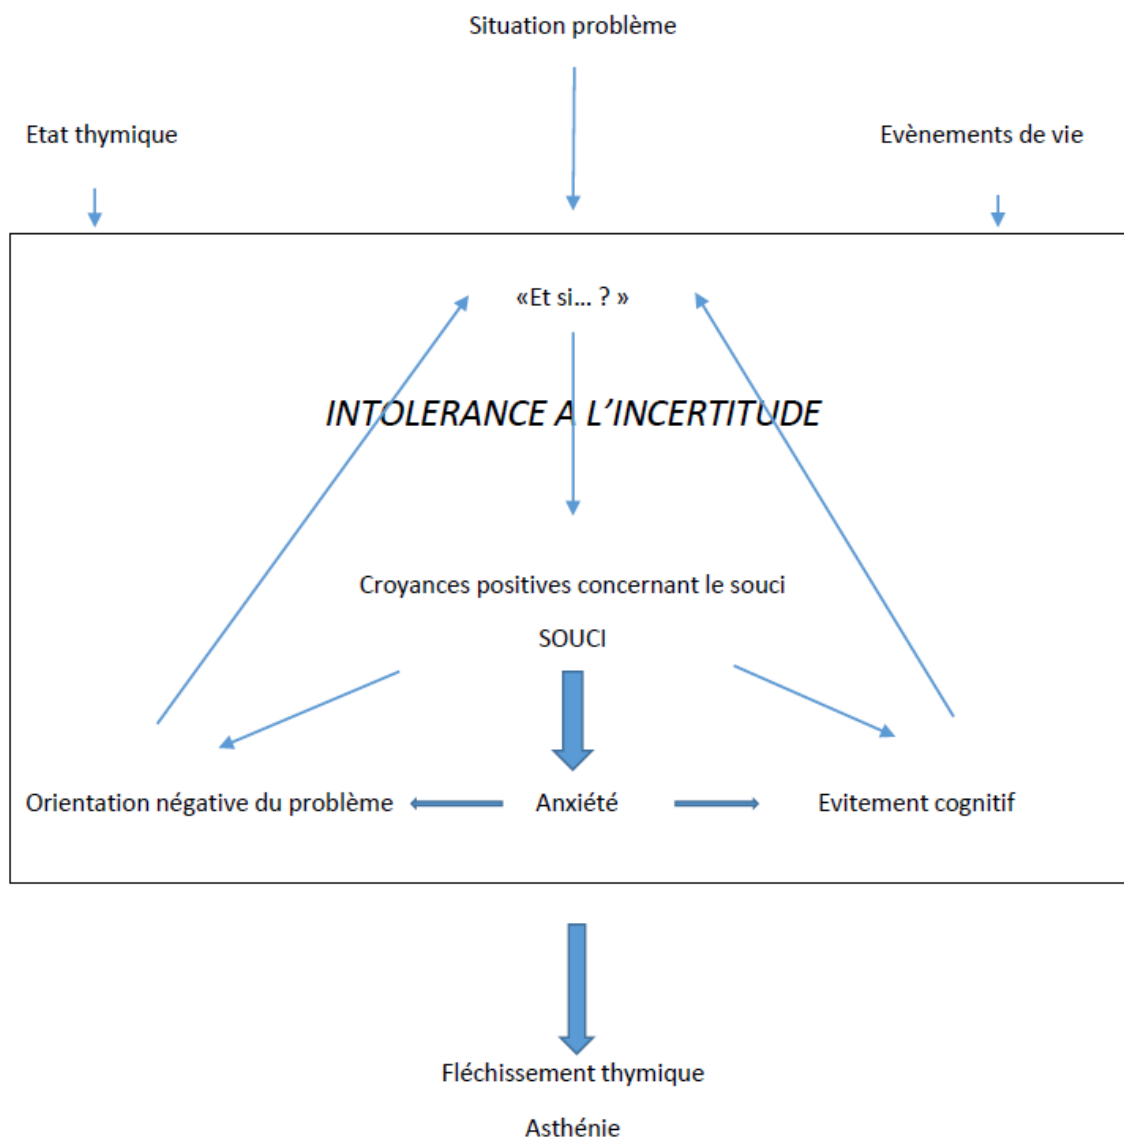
Situation problème

Etat thymique

Evènements de vie

«Et si… ? »

INTOLERANCE A L'INCERTITUDE

Croyances positives concernant le souci

SOUCI

Orientation négative du problème

Anxiété

Evitement cognitif

Fléchissement thymique

Asthénie